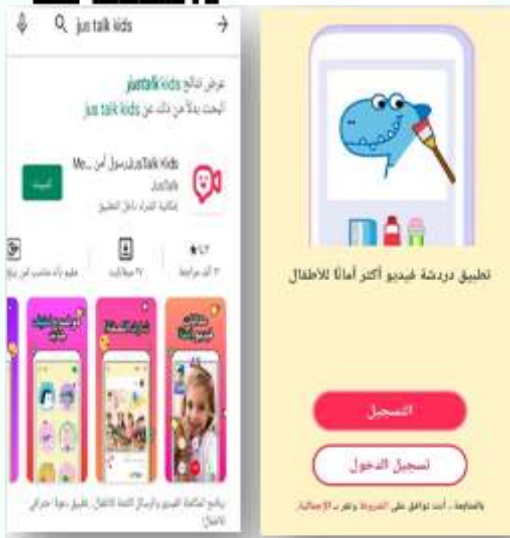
jus talk kids

عرض نتائج justalk kids
البحث بدلاً من ذلك عن jus talk kids

JusTalk Kids - مراسل آمن ...
تثبيت
إمكانية الشراء داخل التطبيق

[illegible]
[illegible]
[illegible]

برنامج لمكالمات الفيديو والرسائل الآمنة للأطفال. تطبيق دردشة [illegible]

تطبيق دردشة فيديو أكثر أماناً للأطفال

التسجيل
تسجيل الدخول

بالمتابعة، أنت توافق على الشروط وتقر بـ الإجمالية